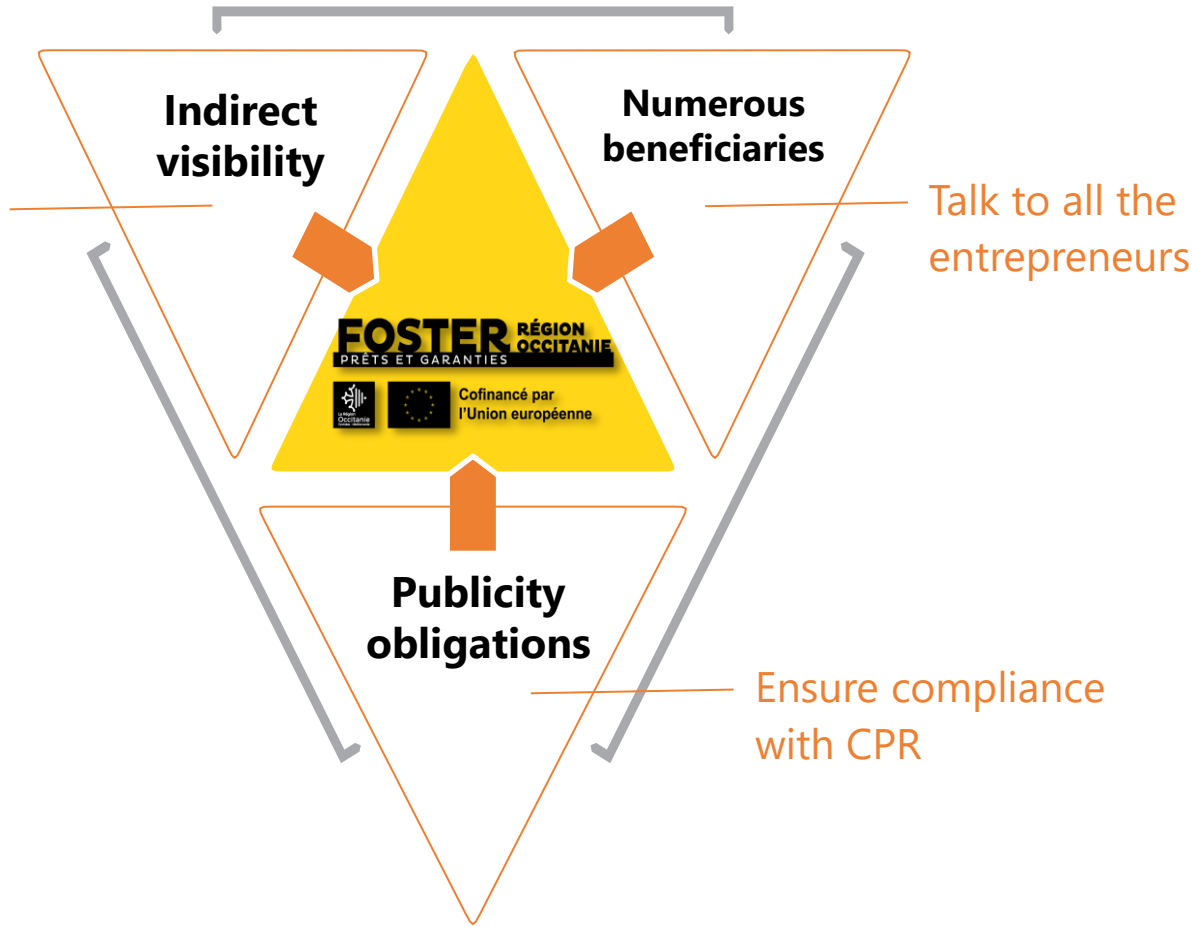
Indirect visibility

Numerous beneficiaries

Talk to all the entrepreneurs

FOSTER RÉGION OCCITANIE
PRÊTS ET GARANTIES

La Région Occitanie

Cofinancé par l'Union européenne

Publicity obligations

Ensure compliance with CPR